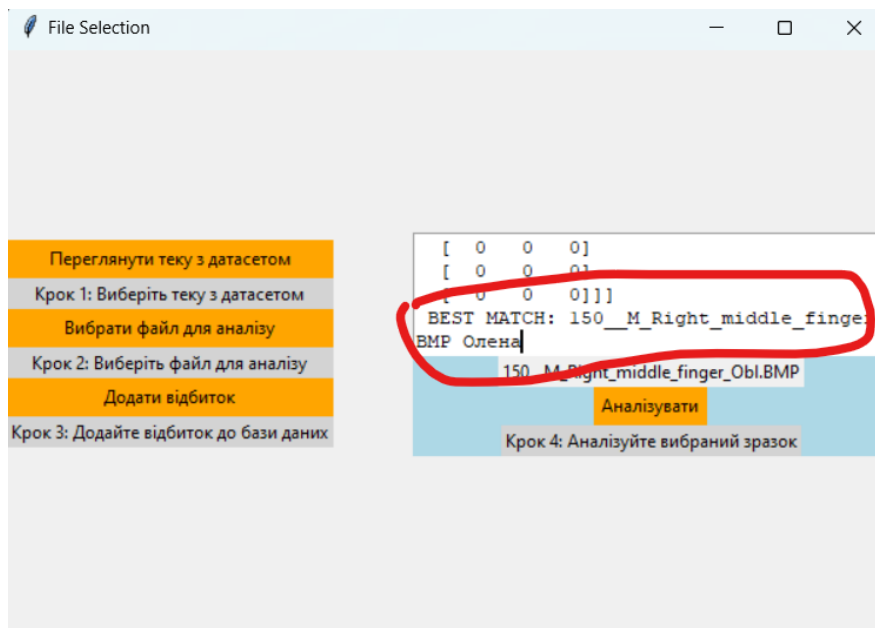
File Selection

Переглянути теку з датасетом
Крок 1: Виберіть теку з датасетом
Вибрати файл для аналізу
Крок 2: Виберіть файл для аналізу
Додати відбиток
Крок 3: Додайте відбиток до бази даних

[ 0 0 0]
[ 0 0 0]
[ 0 0 0]]]
BEST MATCH: 150__M_Right_middle_finge
BMP Олена

150__M_Right_middle_finger_Obl.BMP
Аналізувати
Крок 4: Аналізуйте вибраний зразок